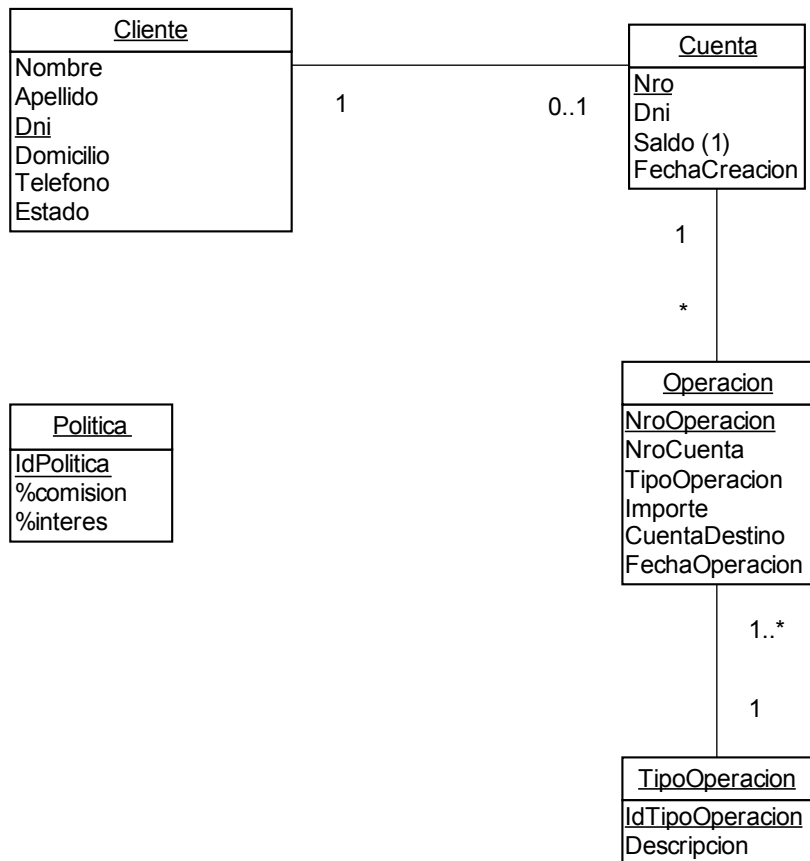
Cliente
Nombre
Apellido
Dni
Domicilio
Telefono
Estado

1

0..1

Cuenta
Nro
Dni
Saldo (1)
FechaCreacion

1

*

Politica
IdPolitica
%comision
%interes

Operacion
NroOperacion
NroCuenta
TipoOperacion
Importe
CuentaDestino
FechaOperacion

1..*

1

TipoOperacion
IdTipoOperacion
Descripcion